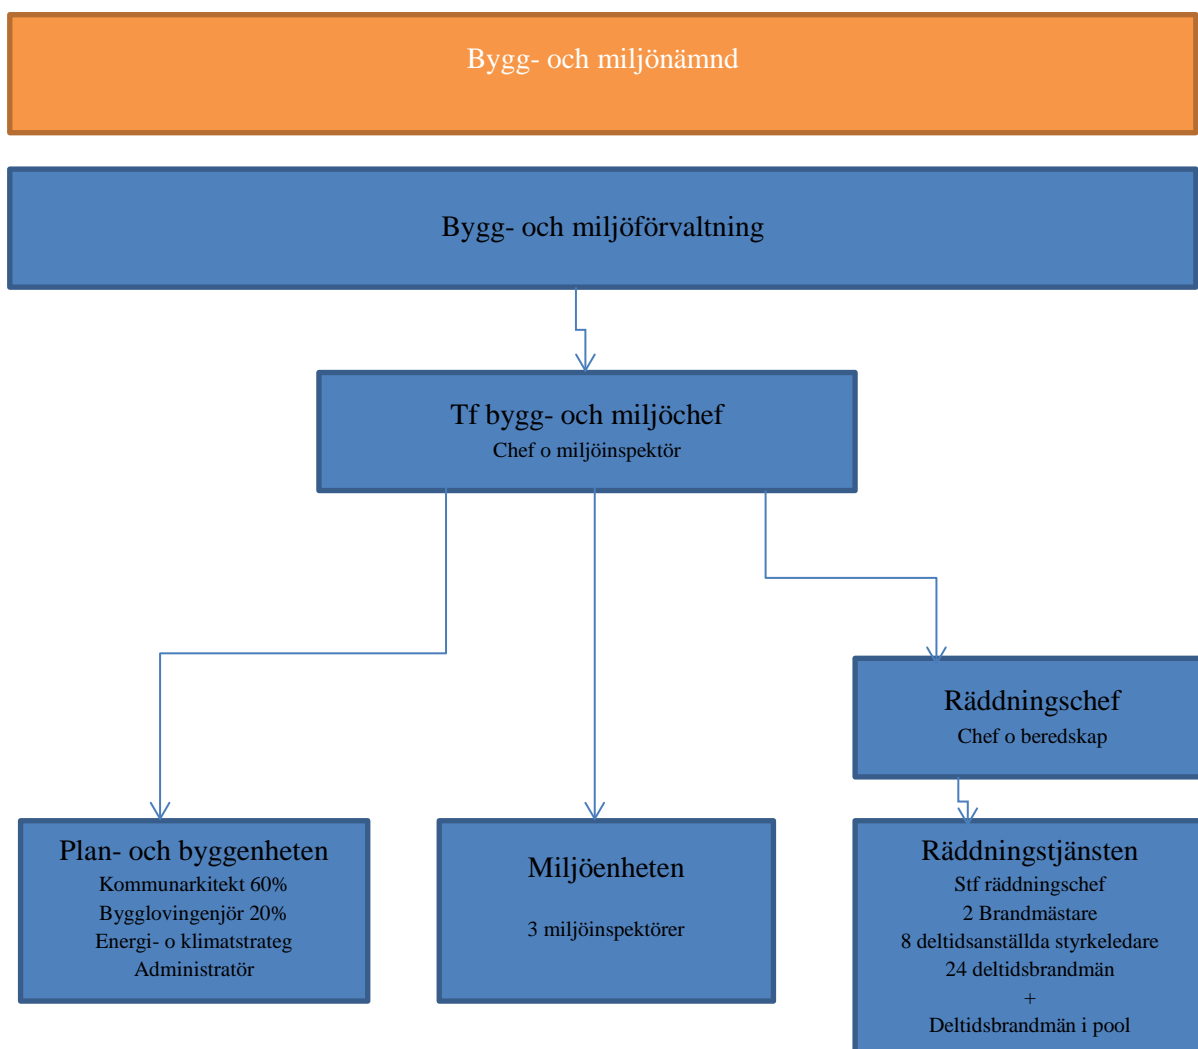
Bygg- och miljönämnd

Bygg- och miljöförvaltning

Tf bygg- och miljöchef
Chef o miljöinspektör

Räddningschef
Chef o beredskap

Plan- och byggenheten
Kommunarkitekt 60%
Bygglovingenjör 20%
Energi- o klimatstrateg
Administratör

Miljöenheten

3 miljöinspektörer

Räddningstjänsten
Stf räddningschef
2 Brandmästare
8 deltidsanställda styrkeledare
24 deltidsbrandmän
+
Deltidsbrandmän i pool